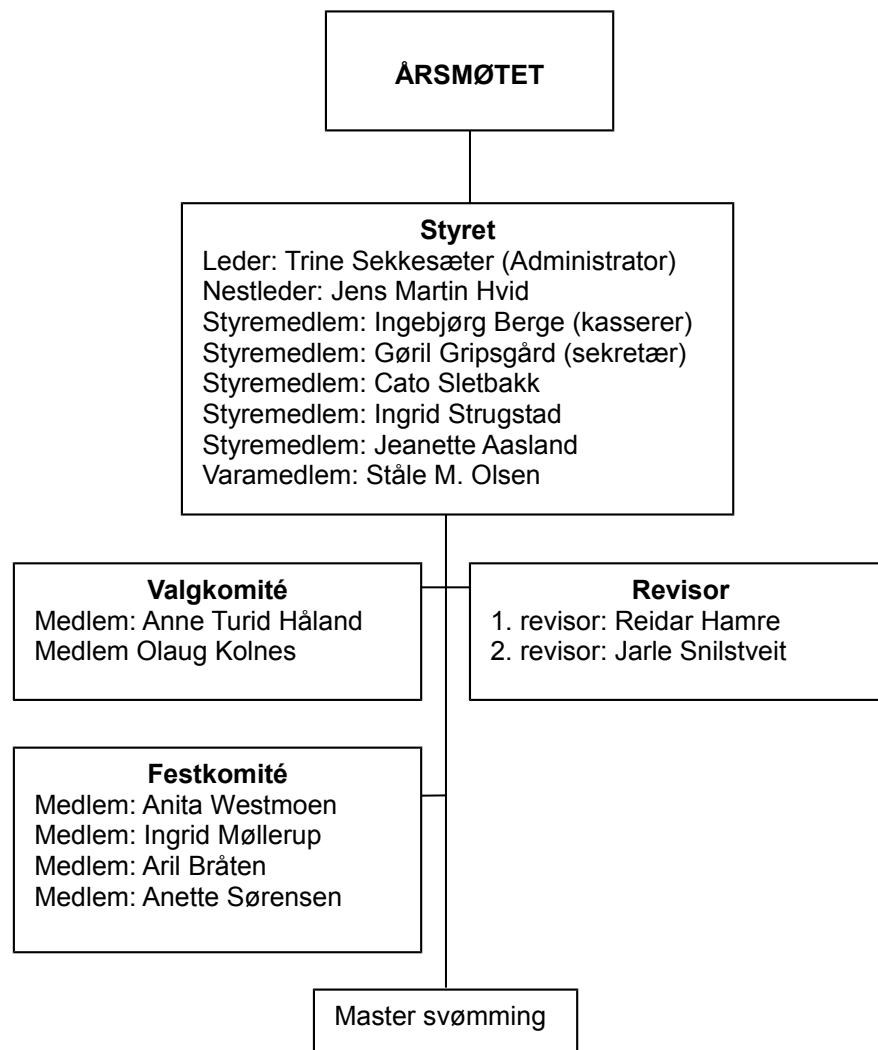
ÅRSMØTET

Styret
Leder: Trine Sekkesæter (Administrator)
Nestleder: Jens Martin Hvid
Styremedlem: Ingebjørg Berge (kasserer)
Styremedlem: Gøril Gripsgård (sekretær)
Styremedlem: Cato Sletbakk
Styremedlem: Ingrid Strugstad
Styremedlem: Jeanette Aasland
Varamedlem: Ståle M. Olsen

Valgkomité
Medlem: Anne Turid Håland
Medlem Olaug Kolnes

Revisor
1. revisor: Reidar Hamre
2. revisor: Jarle Snilstveit

Festkomité
Medlem: Anita Westmoen
Medlem: Ingrid Møllerup
Medlem: Aril Bråten
Medlem: Anette Sørensen

Master svømming